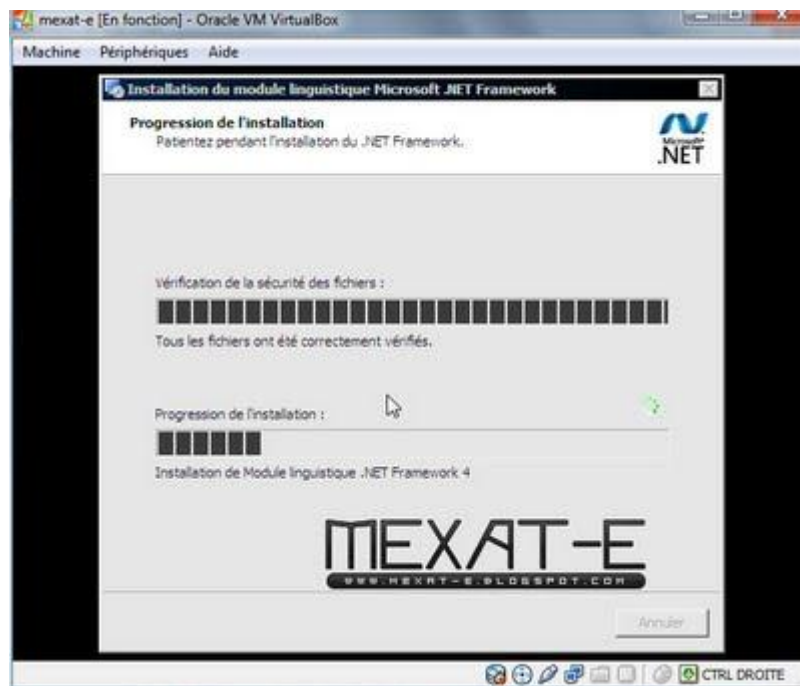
mexat-e [En fonction] - Oracle VM VirtualBox

Machine Périphériques Aide

Installation du module linguistique Microsoft .NET Framework

Progression de l'installation
Patientez pendant l'installation du .NET Framework.

Microsoft .NET

Vérification de la sécurité des fichiers :

Tous les fichiers ont été correctement vérifiés.

Progression de l'installation :

Installation de Module linguistique .NET Framework 4

MEXAT-E
WWW.MEXAT-E.BLOGSPOT.COM

Annuler

CTRL DROITE